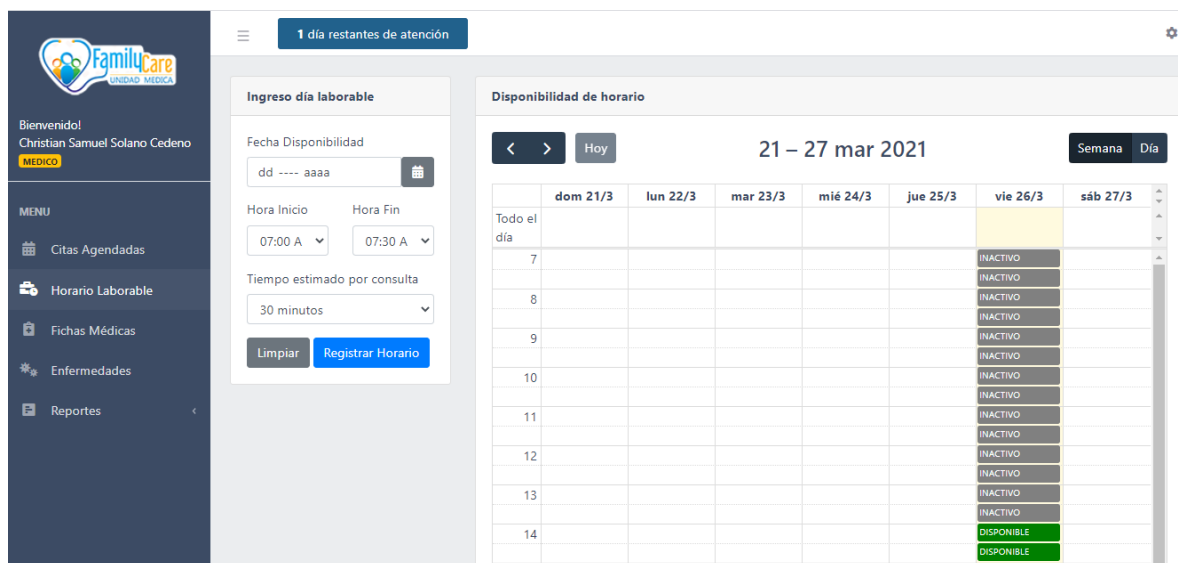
FamilyCare
UNIDAD MEDICA

Bienvenido!
Christian Samuel Solano Cedeno
MEDICO

MENU

Citas Agendadas

Horario Laborable

Fichas Médicas

Enfermedades

Reportes

1 día restantes de atención

Ingreso día laborable

Fecha Disponibilidad
dd ---- aaaa

Hora Inicio
07:00 A

Hora Fin
07:30 A

Tiempo estimado por consulta
30 minutos

Limpiar
Registrar Horario

Disponibilidad de horario

Hoy

21 – 27 mar 2021

Semana
Día

| | dom 21/3 | lun 22/3 | mar 23/3 | mié 24/3 | jue 25/3 | vie 26/3 | sáb 27/3 |
|---|---|---|---|---|---|---|---|
| Todo el día | | | | | | | |
| 7 | | | | | | INACTIVO | |
| | | | | | | INACTIVO | |
| 8 | | | | | | INACTIVO | |
| | | | | | | INACTIVO | |
| 9 | | | | | | INACTIVO | |
| | | | | | | INACTIVO | |
| 10 | | | | | | INACTIVO | |
| | | | | | | INACTIVO | |
| 11 | | | | | | INACTIVO | |
| | | | | | | INACTIVO | |
| 12 | | | | | | INACTIVO | |
| | | | | | | INACTIVO | |
| 13 | | | | | | INACTIVO | |
| | | | | | | INACTIVO | |
| 14 | | | | | | DISPONIBLE | |
| | | | | | | DISPONIBLE | |